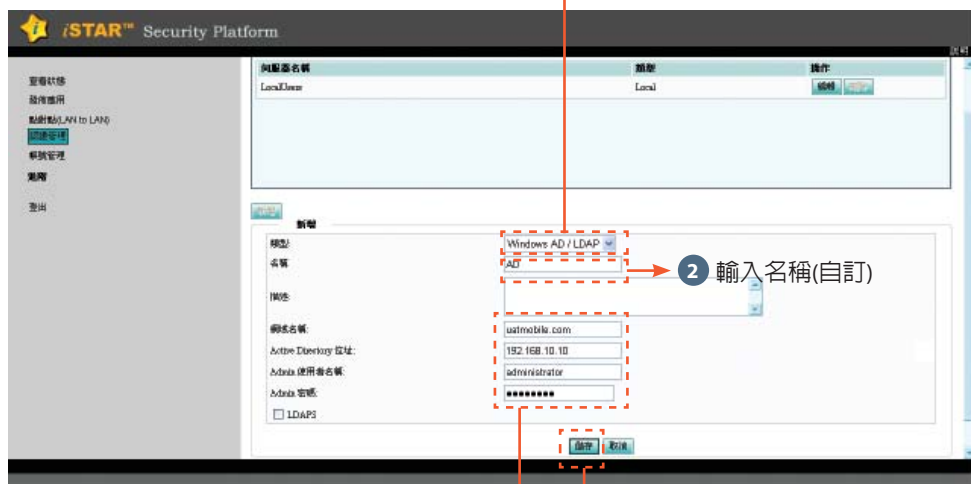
iSTAR™ Security Platform

說明

查看狀態
發佈應用
點對點(LAN to LAN)
認證管理
帳號管理
進階
登出

| 伺服器名稱 | 類型 | 操作 |
|---|---|---|
| LocalUsers | Local | 編輯 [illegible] |

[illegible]

新增

類型: Windows AD / LDAP
名稱: AD
描述:
網域名稱: uatmobile.com
Active Directory 位址: 192.168.10.10
Admin 使用者名稱: administrator
Admin 密碼: ●●●●●●●●●
LDAPS

儲存 取消

2 輸入名稱(自訂)